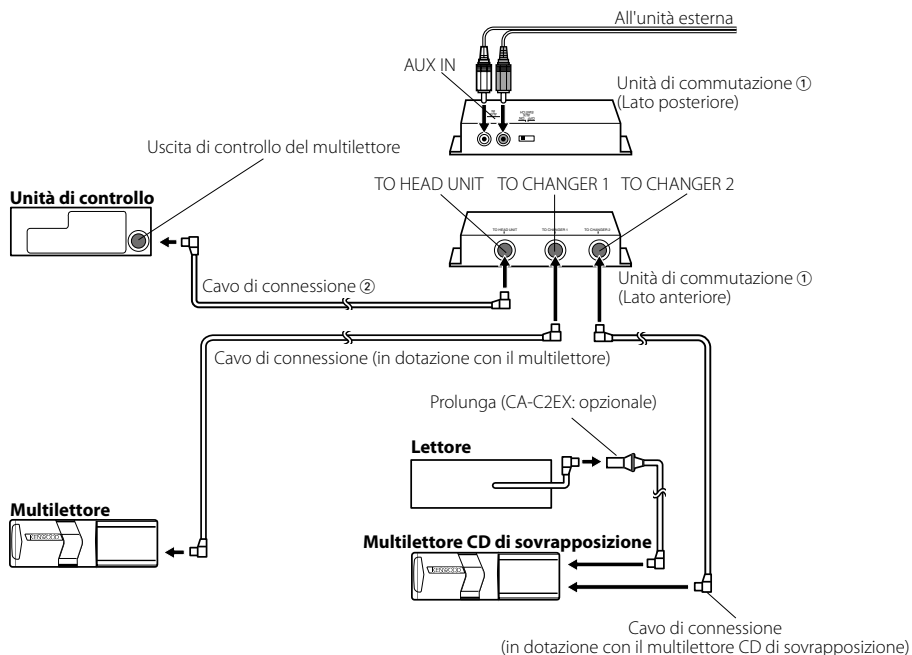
All'unità esterna

AUX IN

Unità di commutazione ①
(Lato posteriore)

Uscita di controllo del multilettore

Unità di controllo

TO HEAD UNIT   TO CHANGER 1   TO CHANGER 2

Unità di commutazione ①
(Lato anteriore)

Cavo di connessione ②

Cavo di connessione (in dotazione con il multilettore)

Prolunga (CA-C2EX: opzionale)

Lettore

Multilettore

Multilettore CD di sovrapposizione

Cavo di connessione
(in dotazione con il multilettore CD di sovrapposizione)